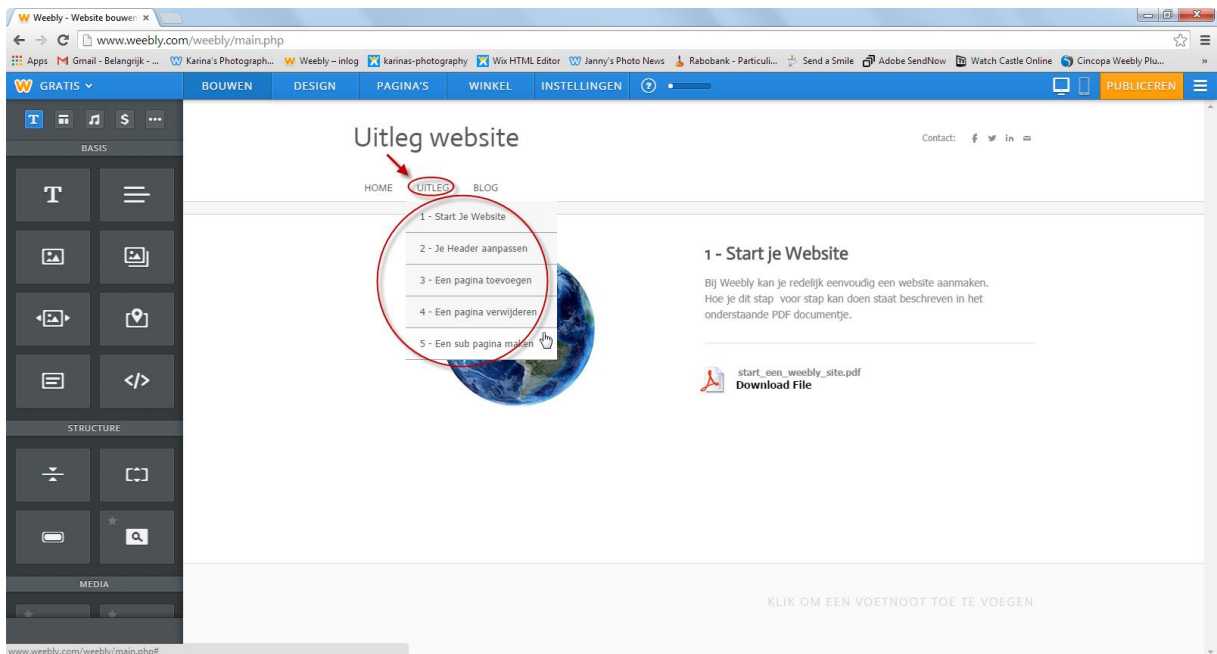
Weebly - Website bouwen ×

www.weebly.com/weebly/main.php

Apps Gmail - Belangrijk - ... Karina's Photograph... Weebly – inlog karinas-photography Wix HTML Editor Janny's Photo News Rabobank - Particuli... Send a Smile Adobe SendNow Watch Castle Online Cincopa Weebly Plu... »

GRATIS BOUWEN DESIGN PAGINA'S WINKEL INSTELLINGEN ? PUBLICEREN

T $ ···

BASIS

T

</>

STRUCTURE

MEDIA

Uitleg website

Contact:

HOME UITLEG BLOG

1 - Start Je Website

2 - Je Header aanpassen

3 - Een pagina toevoegen

4 - Een pagina verwijderen

5 - Een sub pagina maken

1 - Start je Website

Bij Weebly kan je redelijk eenvoudig een website aanmaken. Hoe je dit stap voor stap kan doen staat beschreven in het onderstaande PDF documentje.

start_een_weebly_site.pdf
Download File

KLIK OM EEN VOETNOOT TOE TE VOEGEN

www.weebly.com/weebly/main.php#